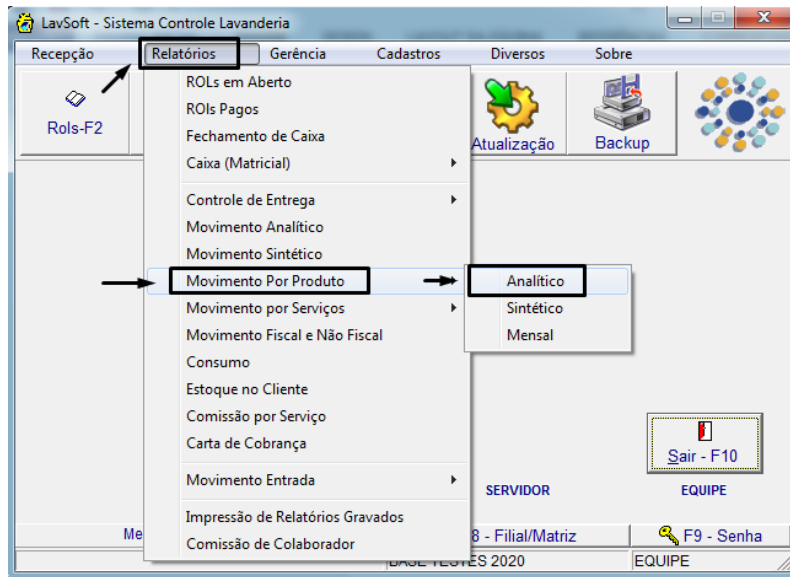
LavSoft - Sistema Controle Lavanderia

Recepção Relatórios Gerência Cadastros Diversos Sobre

Rols-F2

ROLs em Aberto
ROls Pagos
Fechamento de Caixa
Caixa (Matricial)
Controle de Entrega
Movimento Analítico
Movimento Sintético
Movimento Por Produto
Movimento por Serviços
Movimento Fiscal e Não Fiscal
Consumo
Estoque no Cliente
Comissão por Serviço
Carta de Cobrança
Movimento Entrada
Impressão de Relatórios Gravados
Comissão de Colaborador

Analítico
Sintético
Mensal

Atualização

Backup

Sair - F10

SERVIDOR

EQUIPE

Me

8 - Filial/Matriz

F9 - Senha

BASE TESTES 2020

EQUIPE